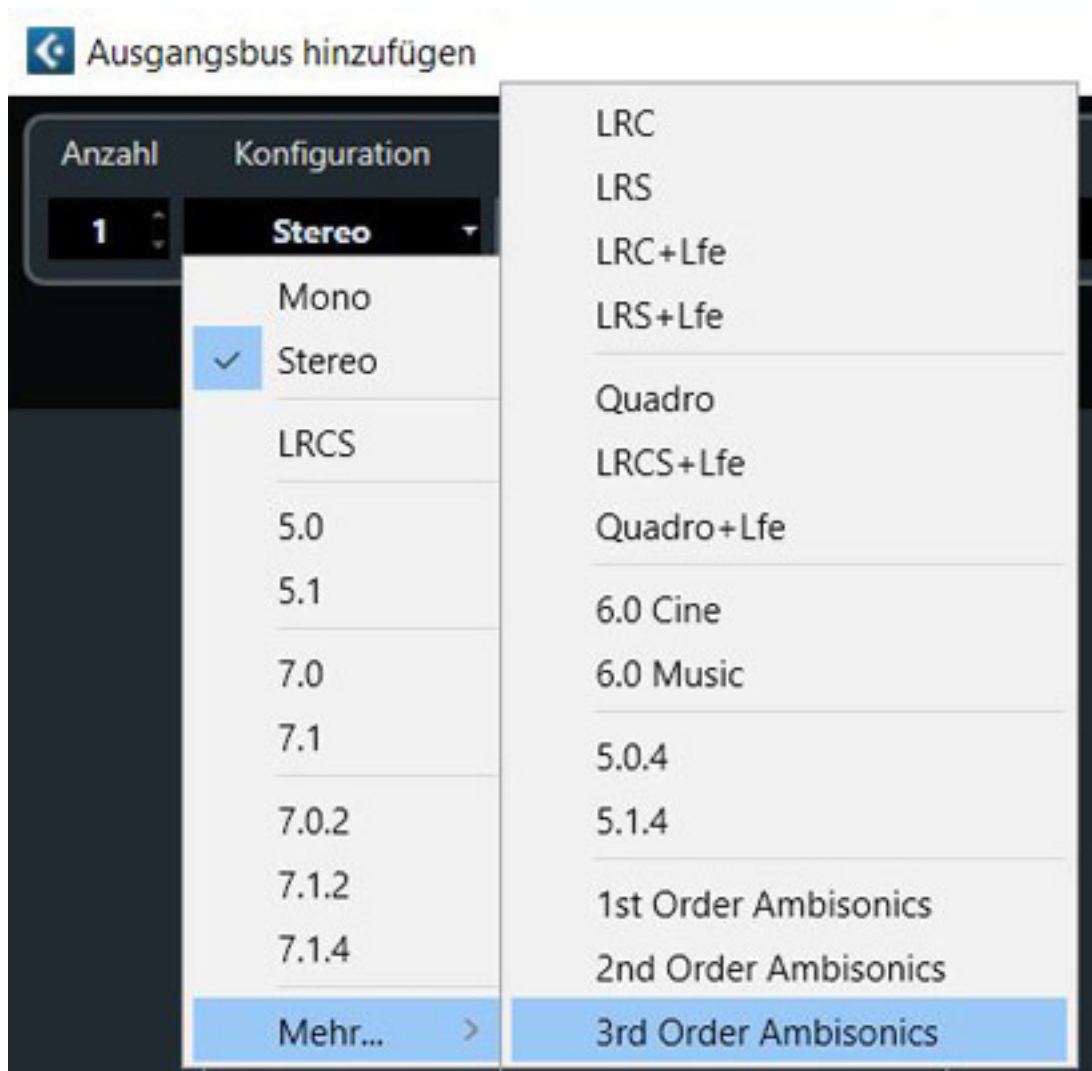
Ausgangsbus hinzufügen

Anzahl
Konfiguration
1
Stereo

Mono
✓ Stereo
LRCS
5.0
5.1
7.0
7.1
7.0.2
7.1.2
7.1.4
Mehr... >

LRC
LRS
LRC+Lfe
LRS+Lfe
Quadro
LRCS+Lfe
Quadro+Lfe
6.0 Cine
6.0 Music
5.0.4
5.1.4
1st Order Ambisonics
2nd Order Ambisonics
3rd Order Ambisonics